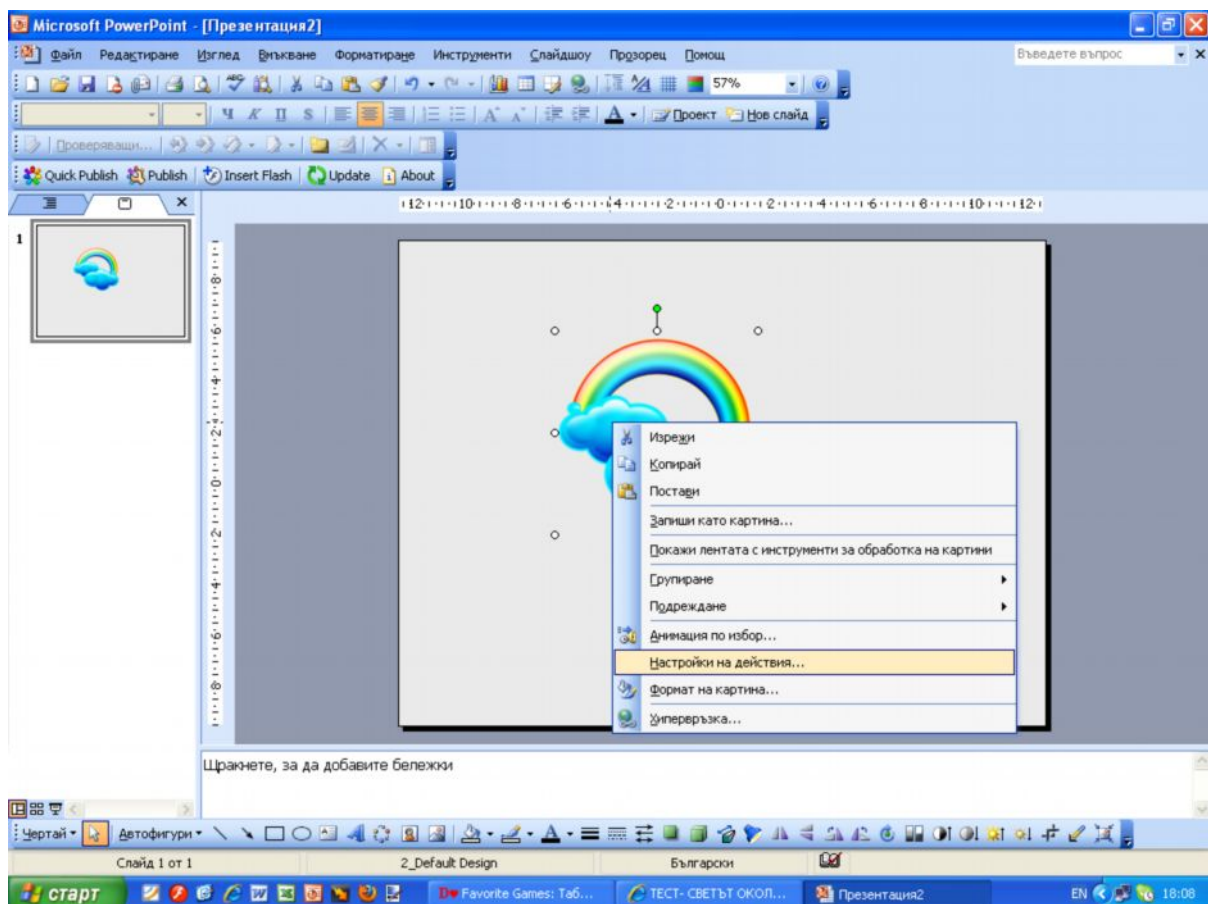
Microsoft PowerPoint - [Презентация2]

Файл Редактиране Изглед Вмъкване Форматиране Инструменти Слайдшоу Прозорец Помощ

Въведете въпрос

57%

Проект Нов слайд

Проверяващи...

Quick Publish Publish Insert Flash Update About

1

Изрежи
Копирай
Постави
Запиши като картина...
Покажи лентата с инструменти за обработка на картини
Групиране
Подреждане
Анимация по избор...
Настройки на действия...
Формат на картина...
Хипервръзка...

Щракнете, за да добавите бележки

Чертай Автофигури

Слайд 1 от 1 2_Default Design Български

старт Favorite Games: Таб... ТЕСТ- СВЕТЪТ ОКОЛ... Презентация2 EN 18:08